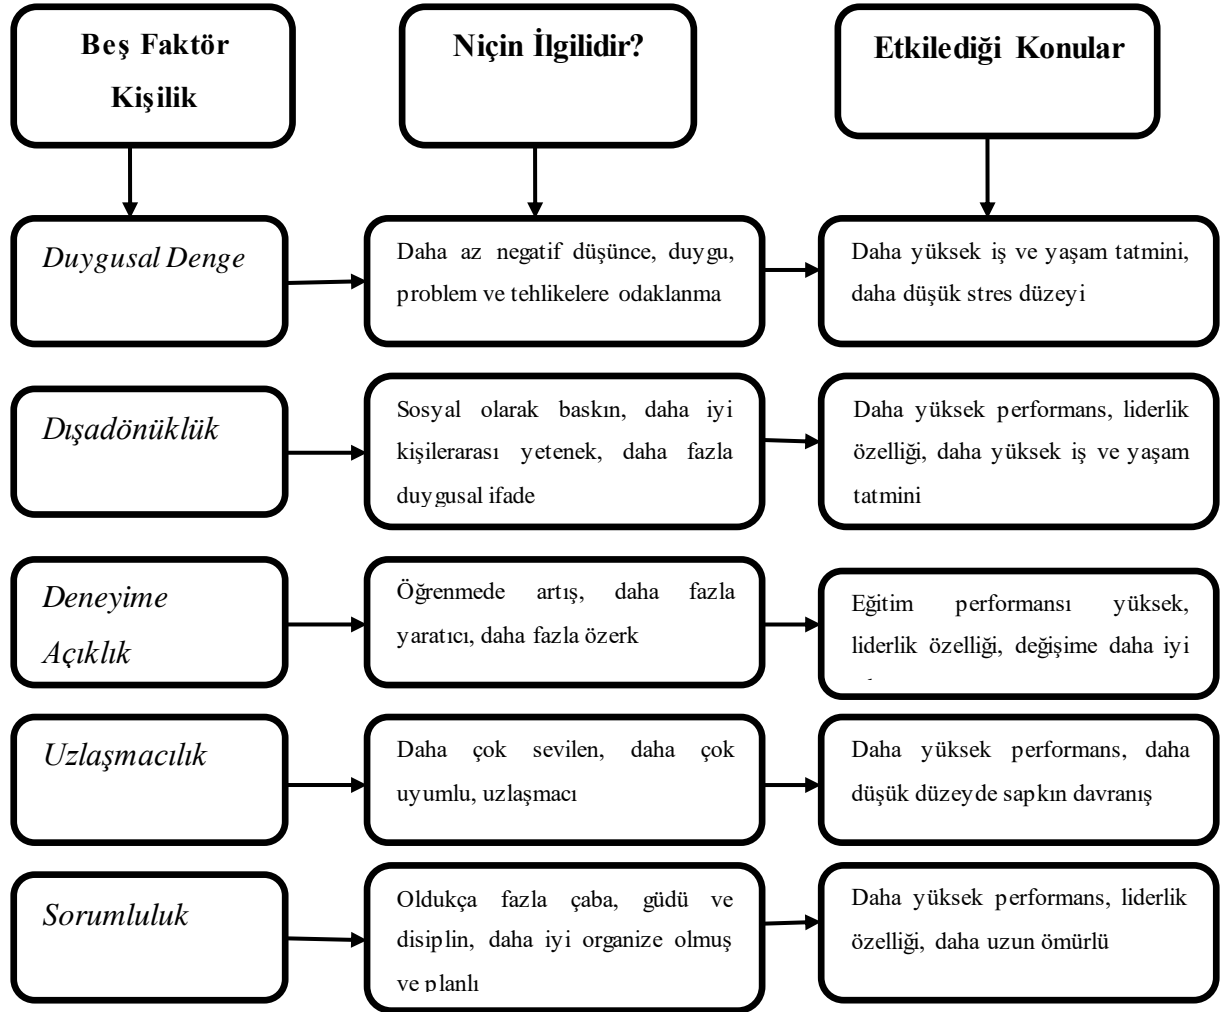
Beş Faktör Kişilik

Niçin İlgilidir?

Etkilediği Konular

Duygusal Denge

Daha az negatif düşünce, duygu, problem ve tehlikelere odaklanma

Daha yüksek iş ve yaşam tatmini, daha düşük stres düzeyi

Dışadönüklük

Sosyal olarak baskın, daha iyi kişilerarası yetenek, daha fazla duygusal ifade

Daha yüksek performans, liderlik özelliği, daha yüksek iş ve yaşam tatmini

Deneyime Açıklık

Öğrenmede artış, daha fazla yaratıcı, daha fazla özerk

Eğitim performansı yüksek, liderlik özelliği, değişime daha iyi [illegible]

Uzlaşmacılık

Daha çok sevilen, daha çok uyumlu, uzlaşmacı

Daha yüksek performans, daha düşük düzeyde sapkın davranış

Sorumluluk

Oldukça fazla çaba, güdü ve disiplin, daha iyi organize olmuş ve planlı

Daha yüksek performans, liderlik özelliği, daha uzun ömürlü